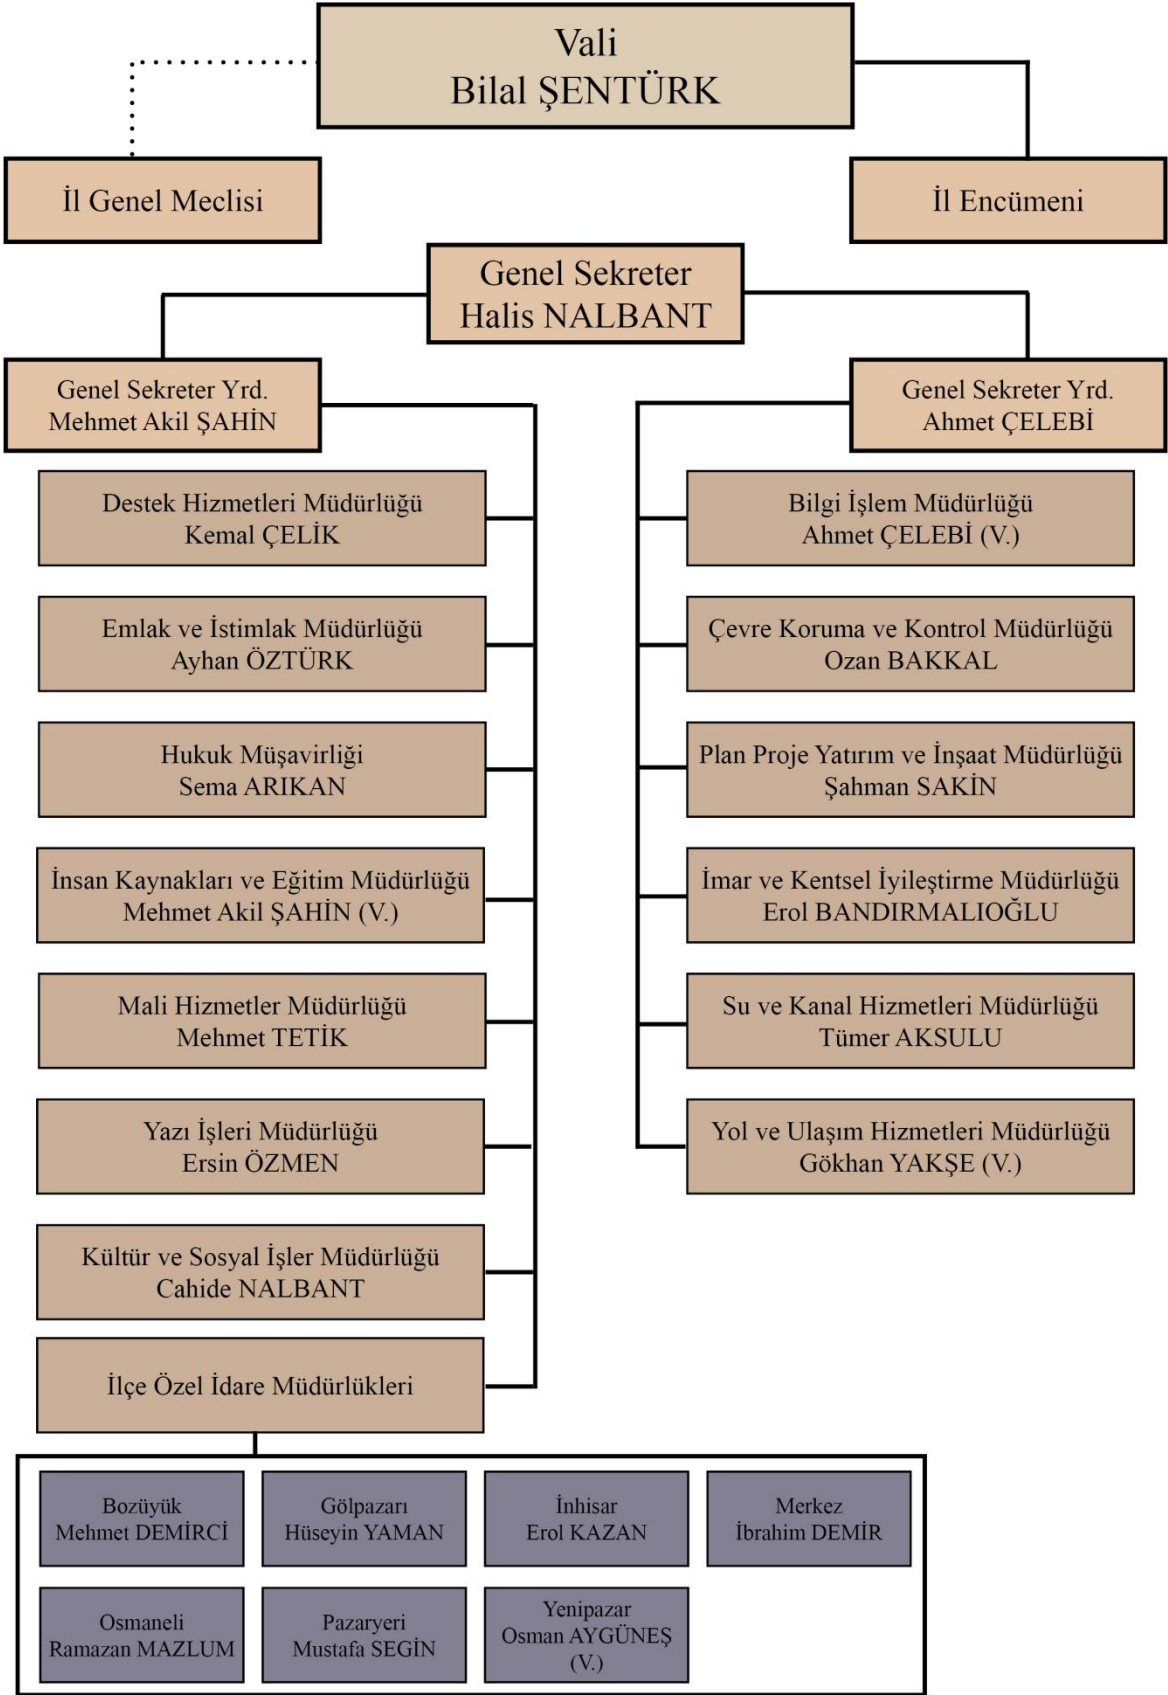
Vali
Bilal ŞENTÜRK

İl Genel Meclisi

İl Encümeni

Genel Sekreter
Halis NALBANT

Genel Sekreter Yrd.
Mehmet Akil ŞAHİN

Genel Sekreter Yrd.
Ahmet ÇELEBİ

Destek Hizmetleri Müdürlüğü
Kemal ÇELİK

Emlak ve İstimlak Müdürlüğü
Ayhan ÖZTÜRK

Hukuk Müşavirliği
Sema ARIKAN

İnsan Kaynakları ve Eğitim Müdürlüğü
Mehmet Akil ŞAHİN (V.)

Mali Hizmetler Müdürlüğü
Mehmet TETİK

Yazı İşleri Müdürlüğü
Ersin ÖZMEN

Kültür ve Sosyal İşler Müdürlüğü
Cahide NALBANT

İlçe Özel İdare Müdürlükleri

Bilgi İşlem Müdürlüğü
Ahmet ÇELEBİ (V.)

Çevre Koruma ve Kontrol Müdürlüğü
Ozan BAKKAL

Plan Proje Yatırım ve İnşaat Müdürlüğü
Şahman SAKİN

İmar ve Kentsel İyileştirme Müdürlüğü
Erol BANDIRMALIOĞLU

Su ve Kanal Hizmetleri Müdürlüğü
Tümer AKSULU

Yol ve Ulaşım Hizmetleri Müdürlüğü
Gökhan YAKŞE (V.)

Bozüyük
Mehmet DEMİRCİ

Gölpazarı
Hüseyin YAMAN

İnhisar
Erol KAZAN

Merkez
İbrahim DEMİR

Osmaneli
Ramazan MAZLUM

Pazaryeri
Mustafa SEGİN

Yenipazar
Osman AYGÜNEŞ
(V.)